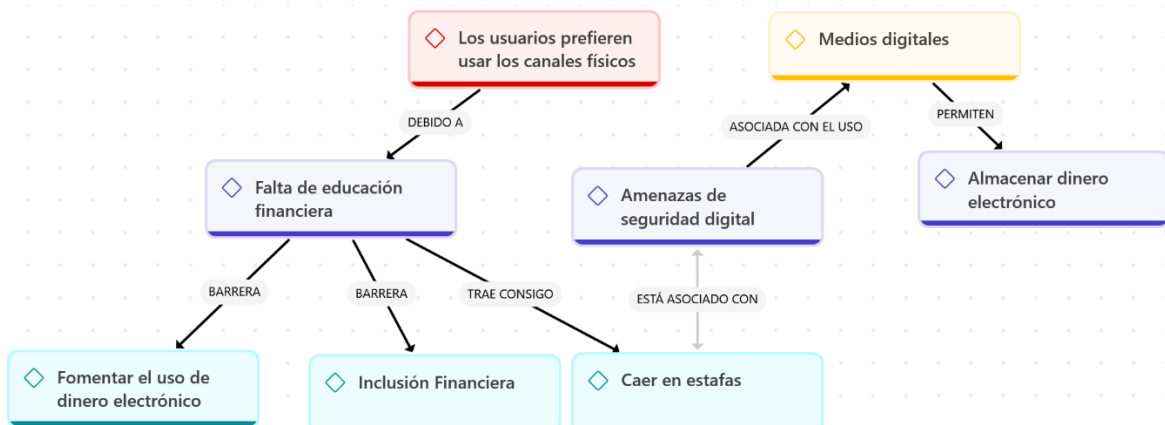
Los usuarios prefieren usar los canales físicos

Medios digitales

DEBIDO A

ASOCIADA CON EL USO

PERMITEN

Falta de educación financiera

Amenazas de seguridad digital

Almacenar dinero electrónico

BARRERA

BARRERA

TRAE CONSIGO

ESTÁ ASOCIADO CON

Fomentar el uso de dinero electrónico

Inclusión Financiera

Caer en estafas